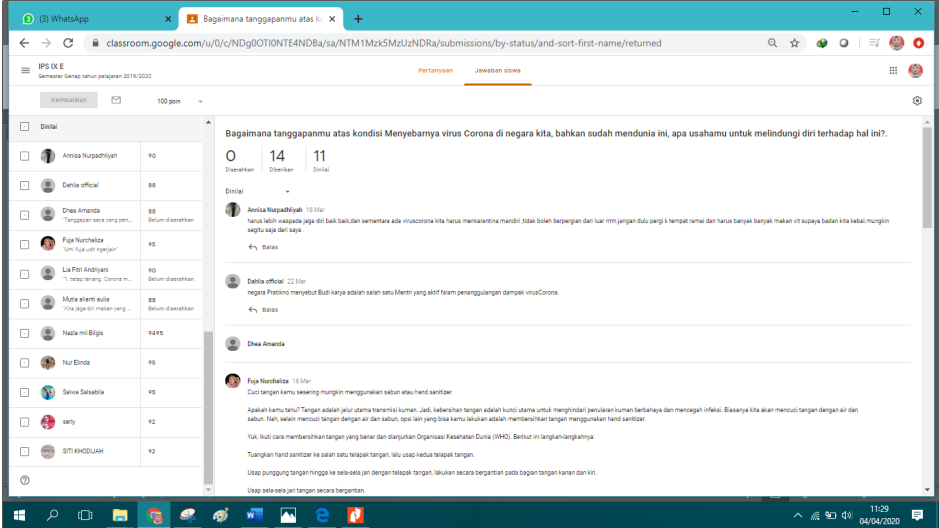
(3) WhatsApp
Bagaimana tanggapanmu atas k
classroom.google.com/u/0/c/NDg0OTI0NTE4NDBa/sa/NTM1Mzk5MzUzNDRa/submissions/by-status/and-sort-first-name/returned

IPS IX E
Semester Genap tahun pelajaran 2019/2020
Pertanyaan
Jawaban siswa

Kembalikan
100 poin

Dinilai

| | | |
|---|---|---|
| Annisa Nurpadhilyah | 90 | |
| Dahlia official | 88 | |
| Dhea Amanda "Tanggapan saya yang pert... | 88 | Belum diserahkan |
| Fuja Nurchaliza "Umi fuja udh ngerjain" | 95 | |
| Lia Fitri Andriyani "1. tetap tenang, Corona m... | 90 | Belum diserahkan |
| Mutia alianti aulia "Kita jaga diri makan yang... | 88 | Belum diserahkan |
| Nazla mil Bilqis | 9495 | |
| Nur Elinda | 95 | |
| Salwa Salsabila | 95 | |
| serly | 92 | |
| SITI KHODIJAH | 92 | |

Bagaimana tanggapanmu atas kondisi Menyebarnya virus Corona di negara kita, bahkan sudah mendunia ini, apa usahamu untuk melindungi diri terhadap hal ini?.

0 Diserahkan
14 Diberikan
11 Dinilai

Dinilai

Annisa Nurpadhilyah 16 Mar
harus lebih waspada jga diri baik baik,dan sementara ada viruscorona kita harus menkarantina mandiri ,tidak boleh berpergian dari luar rmh,jengan dulu pergi k tempat ramai dan harus banyak banyak makan vit supaya badan kita kebal,mungkin segitu saja dari saya .
Balas

Dahlia official 22 Mar
negara Pratikno menyebut Budi karya adalah salah satu Mentri yang aktif falam penanggulangan dampak virusCorona.
Balas

Dhea Amanda

Fuja Nurchaliza 16 Mar
Cuci tangan kamu sesering mungkin menggunakan sabun atau hand sanitizer

Apakah kamu tahu? Tangan adalah jalur utama transmisi kuman. Jadi, kebersihan tangan adalah kunci utama untuk menghindari penularan kuman berbahaya dan mencegah infeksi. Biasanya kita akan mencuci tangan dengan air dan sabun. Nah, selain mencuci tangan dengan air dan sabun, opsi lain yang bisa kamu lakukan adalah membersihkan tangan menggunakan hand sanitizer.

Yuk, ikuti cara membersihkan tangan yang benar dan dianjurkan Organisasi Kesehatan Dunia (WHO). Berikut ini langkah-langkahnya:

Tuangkan hand sanitizer ke salah satu telapak tangan, lalu usap kedua telapak tangan.

Usap punggung tangan hingga ke sela-sela jari dengan telapak tangan, lakukan secara bergantian pada bagian tangan kanan dan kiri.

Usap sela-sela jari tangan secara bergantian.

11:29
04/04/2020